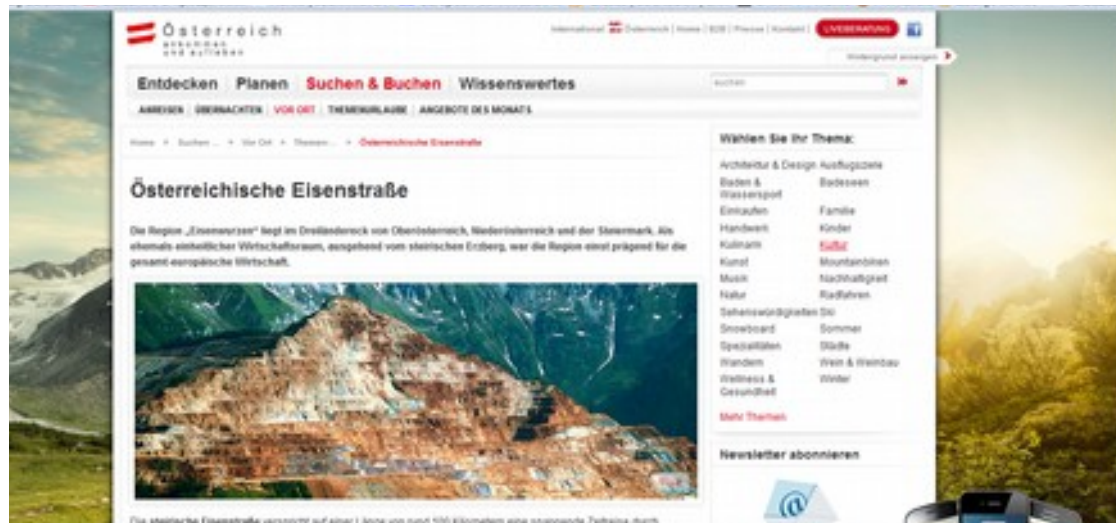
Österreich
ankommen und aufleben

International | Österreich | Home | B2B | Presse | Kontakt | LIVEBERATUNG

Hintergrund anzeigen

Entdecken | Planen | Suchen & Buchen | Wissenswertes

suchen

ANREISEN | ÜBERNACHTEN | VOR ORT | THEMENURLAUBE | ANGEBOTE DES MONATS

Home > Suchen ... > Vor Ort > Themen ... > Österreichische Eisenstraße

Österreichische Eisenstraße

Die Region „Eisenwurzen" liegt im Dreiländereck von Oberösterreich, Niederösterreich und der Steiermark. Als ehemals einheitlicher Wirtschaftsraum, ausgehend vom steirischen Erzberg, war die Region einst prägend für die gesamt-europäische Wirtschaft.

Die steirische Eisenstraße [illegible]

Wählen Sie Ihr Thema:

Architektur & Design
Ausflugsziele
Baden & Wassersport
Badeseen
Einkaufen
Familie
Handwerk
Kinder
Kulinarik
Kultur
Kunst
Mountainbiken
Musik
Nachhaltigkeit
Natur
Radfahren
Sehenswürdigkeiten
Ski
Snowboard
Sommer
Spezialitäten
Städte
Wandern
Wein & Weinbau
Wellness & Gesundheit
Winter

Mehr Themen

Newsletter abonnieren